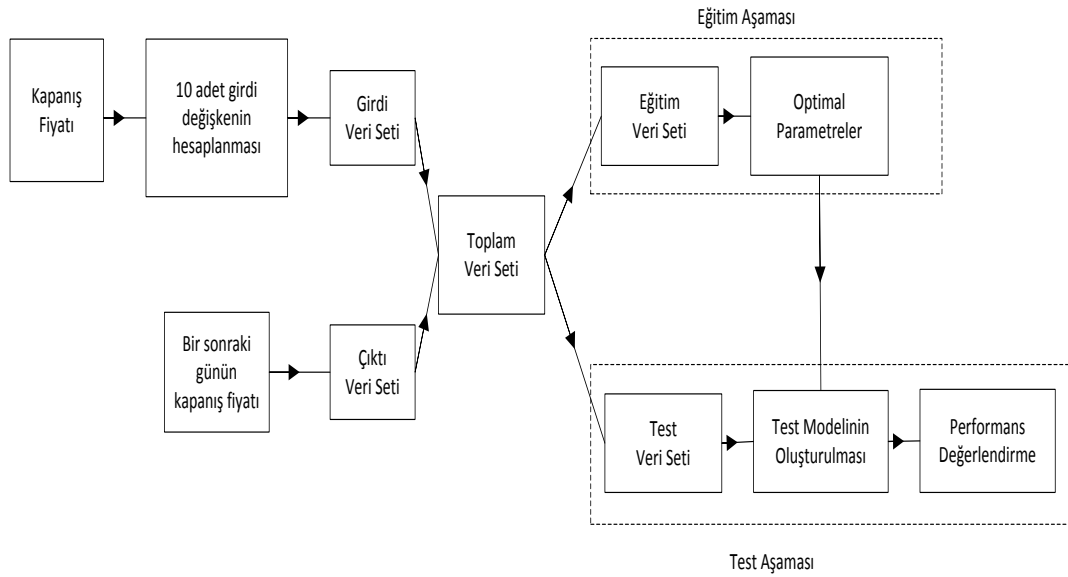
Eğitim Aşaması

Kapanış Fiyatı

10 adet girdi değişkenin hesaplanması

Girdi Veri Seti

Eğitim Veri Seti

Optimal Parametreler

Toplam Veri Seti

Bir sonraki günün kapanış fiyatı

Çıktı Veri Seti

Test Veri Seti

Test Modelinin Oluşturulması

Performans Değerlendirme

Test Aşaması